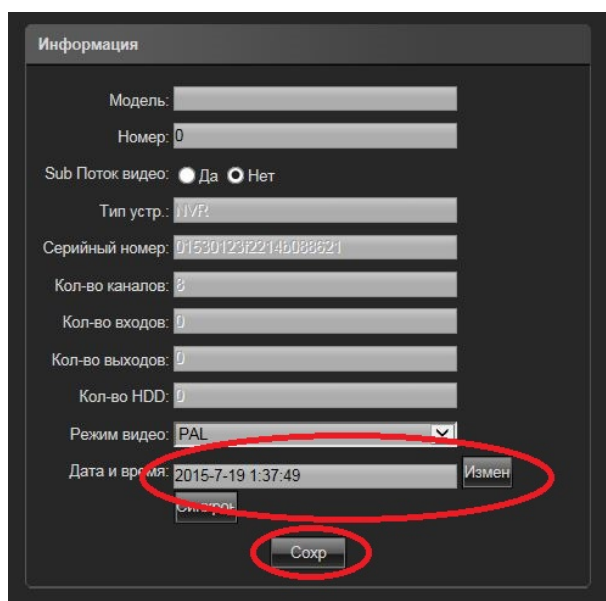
Информация

Модель:

Номер: 0

Sub Поток видео: Да Нет

Тип устр.: NVR

Серийный номер: 01530123f22146088621

Кол-во каналов: 8

Кол-во входов: 0

Кол-во выходов: 0

Кол-во HDD: 0

Режим видео: PAL

Дата и время: 2015-7-19 1:37:49 Измен

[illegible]

Сохр